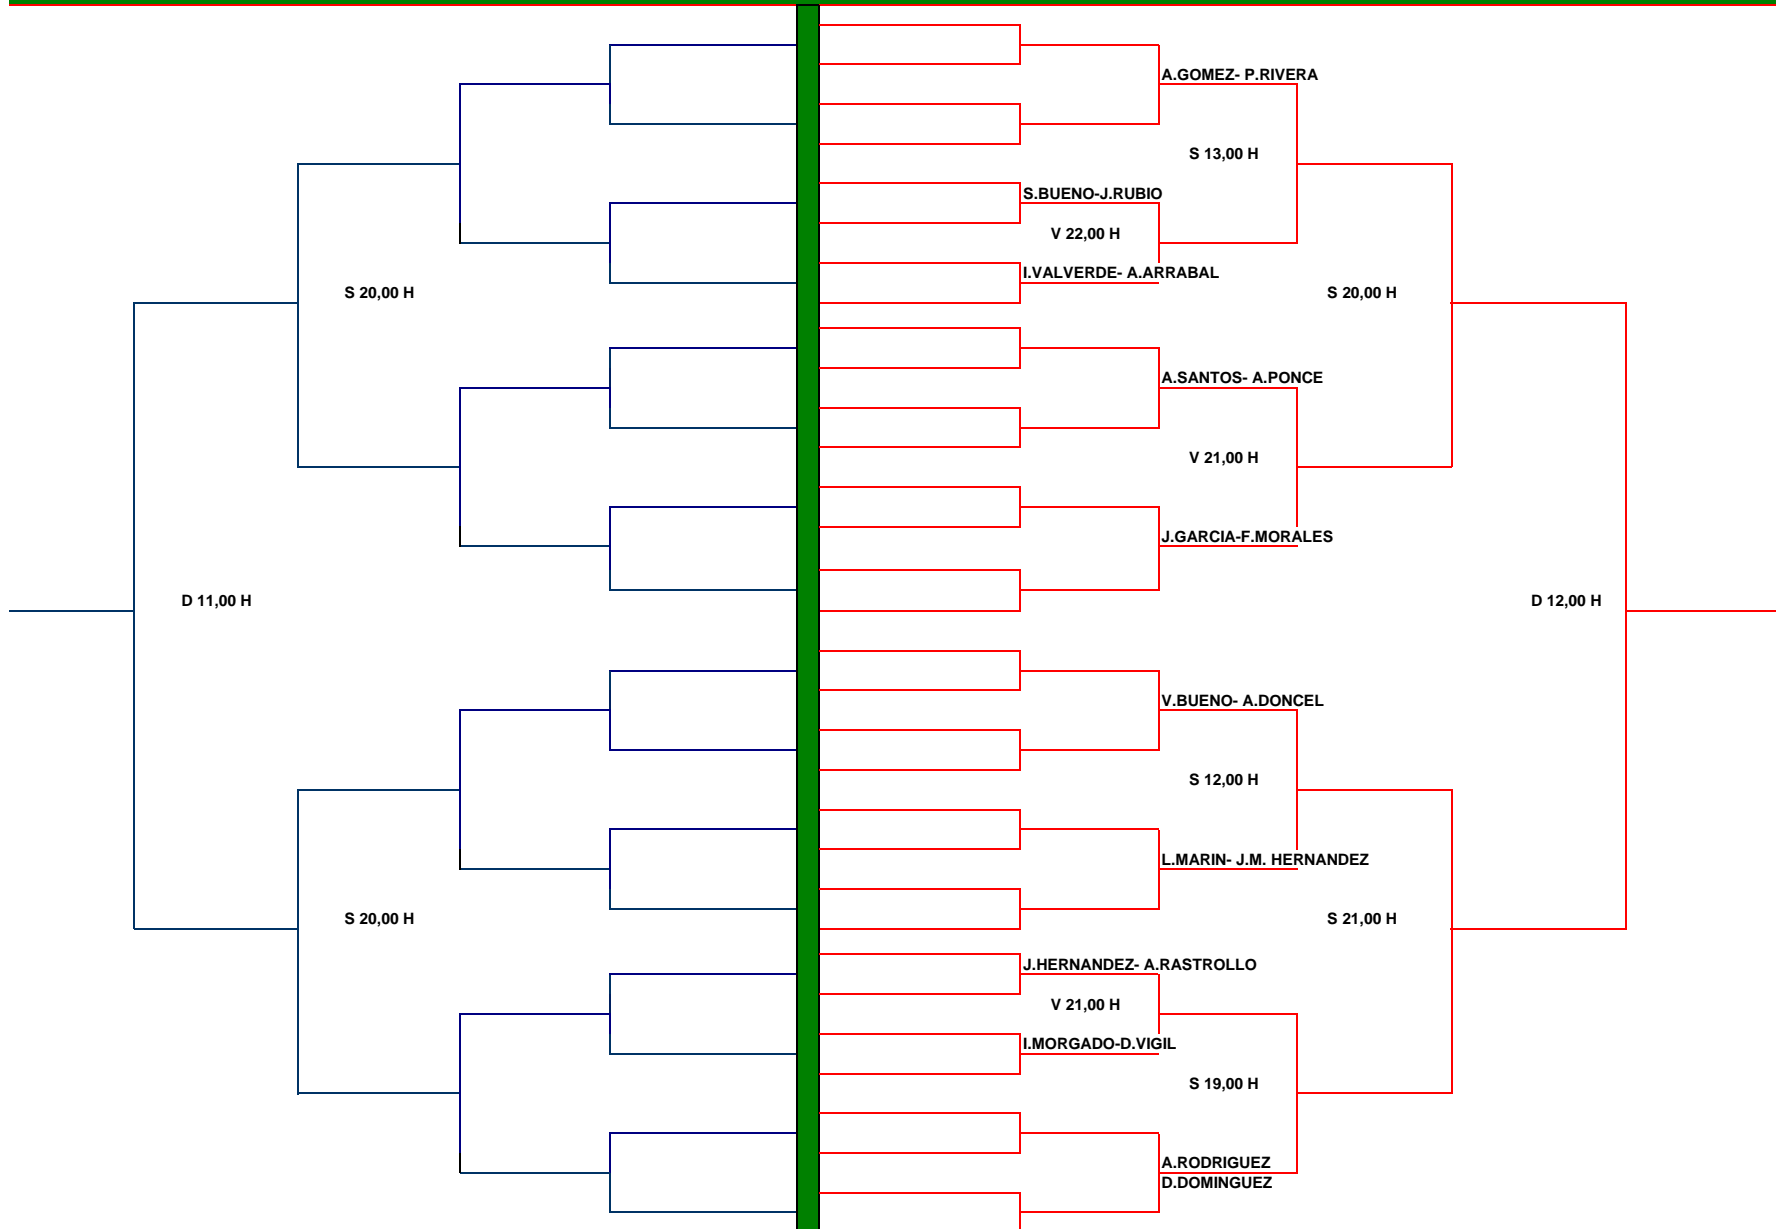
A.GOMEZ- P.RIVERA

S 13,00 H

S.BUENO-J.RUBIO

V 22,00 H

I.VALVERDE- A.ARRABAL

S 20,00 H

S 20,00 H

A.SANTOS- A.PONCE

V 21,00 H

J.GARCIA-F.MORALES

D 11,00 H

D 12,00 H

V.BUENO- A.DONCEL

S 12,00 H

L.MARIN- J.M. HERNANDEZ

S 20,00 H

S 21,00 H

J.HERNANDEZ- A.RASTROLLO

V 21,00 H

I.MORGADO-D.VIGIL

S 19,00 H

A.RODRIGUEZ
D.DOMINGUEZ